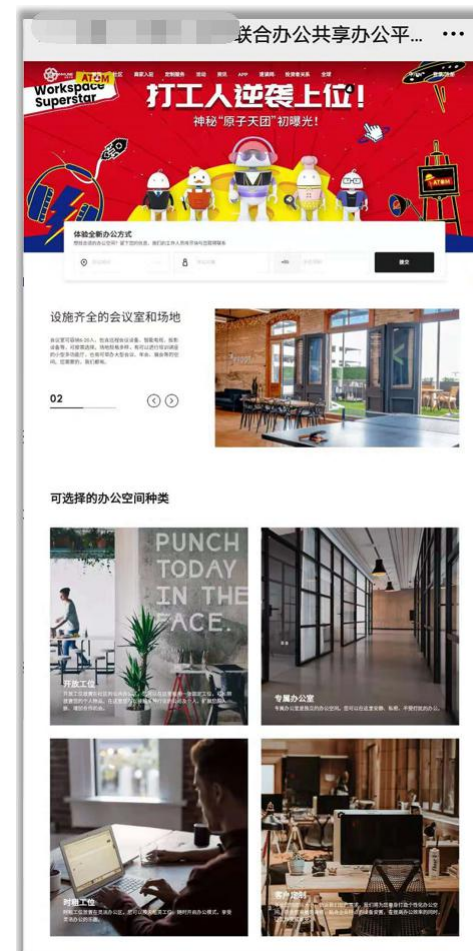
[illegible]联合办公共享办公平...

ATOM

Workspace Superstar

打工人逆袭上位！

神秘"原子天团"初曝光！

ATOM

体验全新办公方式

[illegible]

提交

设施齐全的会议室和场地

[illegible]

02

PUNCH TODAY IN THE FACE.

可选择的办公空间种类

开放工位

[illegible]

专属办公室

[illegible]

时租工位

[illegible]

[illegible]